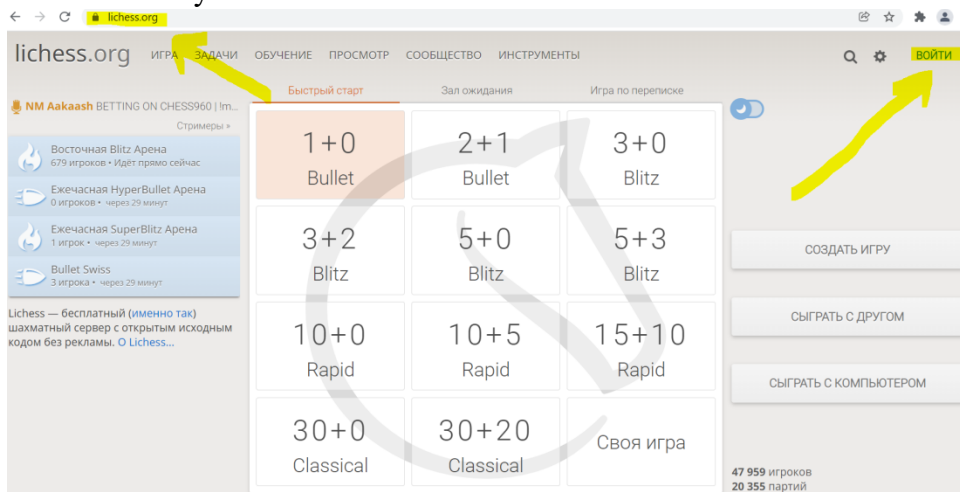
lichess.org

lichess.org ИГРА ЗАДАЧИ ОБУЧЕНИЕ ПРОСМОТР СООБЩЕСТВО ИНСТРУМЕНТЫ ВОЙТИ

NM Aakaash BETTING ON CHESS960 | Im...

Стримеры »

Восточная Blitz Арена
679 игроков • Идёт прямо сейчас

Ежечасная HyperBullet Арена
0 игроков • через 29 минут

Ежечасная SuperBlitz Арена
1 игрок • через 29 минут

Bullet Swiss
3 игрока • через 29 минут

Lichess — бесплатный (именно так) шахматный сервер с открытым исходным кодом без рекламы. О Lichess...

Быстрый старт Зал ожидания Игра по переписке

| 1+0 Bullet | 2+1 Bullet | 3+0 Blitz |
|---|---|---|
| 3+2 Blitz | 5+0 Blitz | 5+3 Blitz |
| 10+0 Rapid | 10+5 Rapid | 15+10 Rapid |
| 30+0 Classical | 30+20 Classical | Своя игра |

СОЗДАТЬ ИГРУ

СЫГРАТЬ С ДРУГОМ

СЫГРАТЬ С КОМПЬЮТЕРОМ

47 959 игроков
20 355 партий